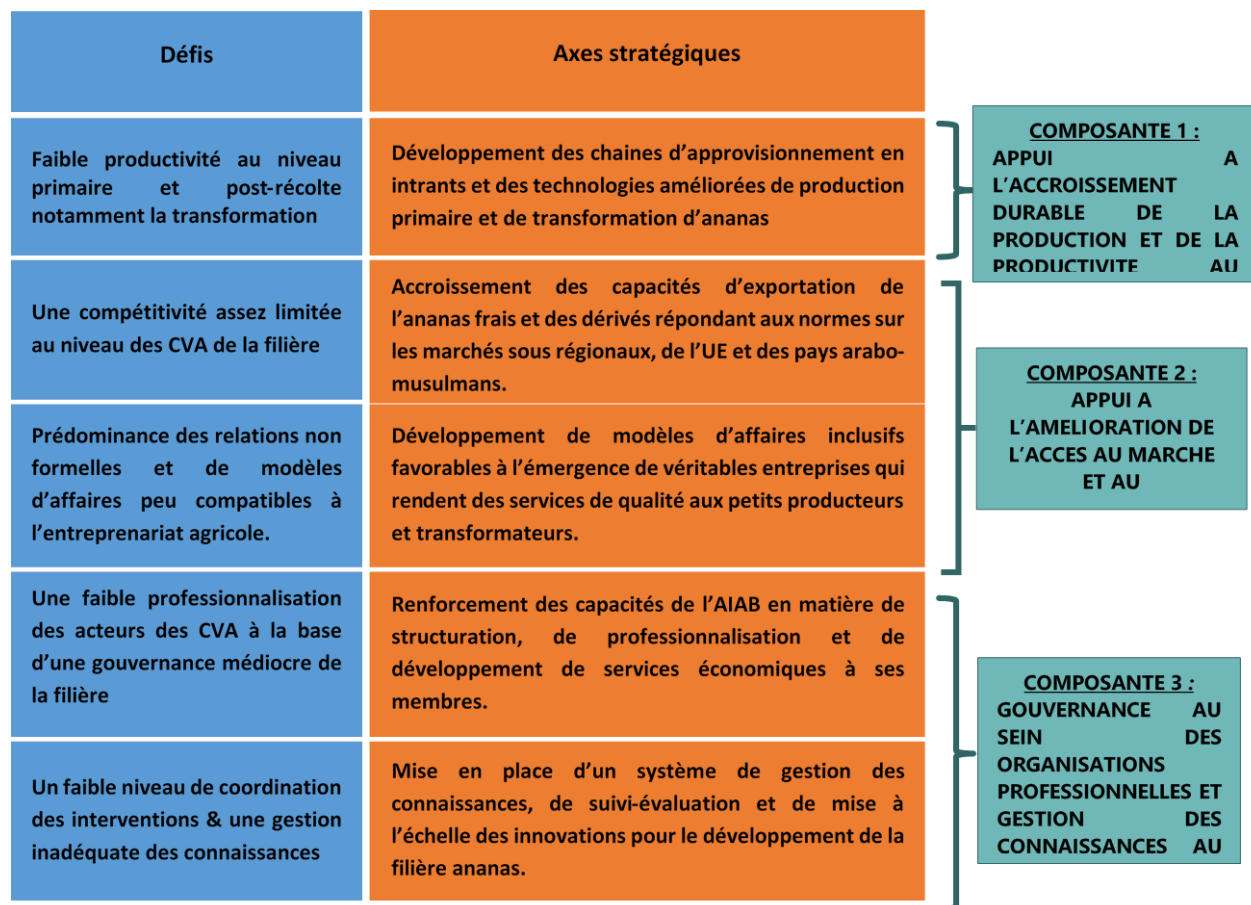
| Défis | Axes stratégiques |
|---|---|
| Faible productivité au niveau primaire et post-récolte notamment la transformation | Développement des chaines d'approvisionnement en intrants et des technologies améliorées de production primaire et de transformation d'ananas |
| Une compétitivité assez limitée au niveau des CVA de la filière | Accroissement des capacités d'exportation de l'ananas frais et des dérivés répondant aux normes sur les marchés sous régionaux, de l'UE et des pays arabo-musulmans. |
| Prédominance des relations non formelles et de modèles d'affaires peu compatibles à l'entreprenariat agricole. | Développement de modèles d'affaires inclusifs favorables à l'émergence de véritables entreprises qui rendent des services de qualité aux petits producteurs et transformateurs. |
| Une faible professionnalisation des acteurs des CVA à la base d'une gouvernance médiocre de la filière | Renforcement des capacités de l'AIAB en matière de structuration, de professionnalisation et de développement de services économiques à ses membres. |
| Un faible niveau de coordination des interventions & une gestion inadéquate des connaissances | Mise en place d'un système de gestion des connaissances, de suivi-évaluation et de mise à l'échelle des innovations pour le développement de la filière ananas. |

COMPOSANTE 1 :
APPUI A L'ACCROISSEMENT DURABLE DE LA PRODUCTION ET DE LA PRODUCTIVITE AU

COMPOSANTE 2 :
APPUI A L'AMELIORATION DE L'ACCES AU MARCHE ET AU

COMPOSANTE 3 :
GOUVERNANCE AU SEIN DES ORGANISATIONS PROFESSIONNELLES ET GESTION DES CONNAISSANCES AU